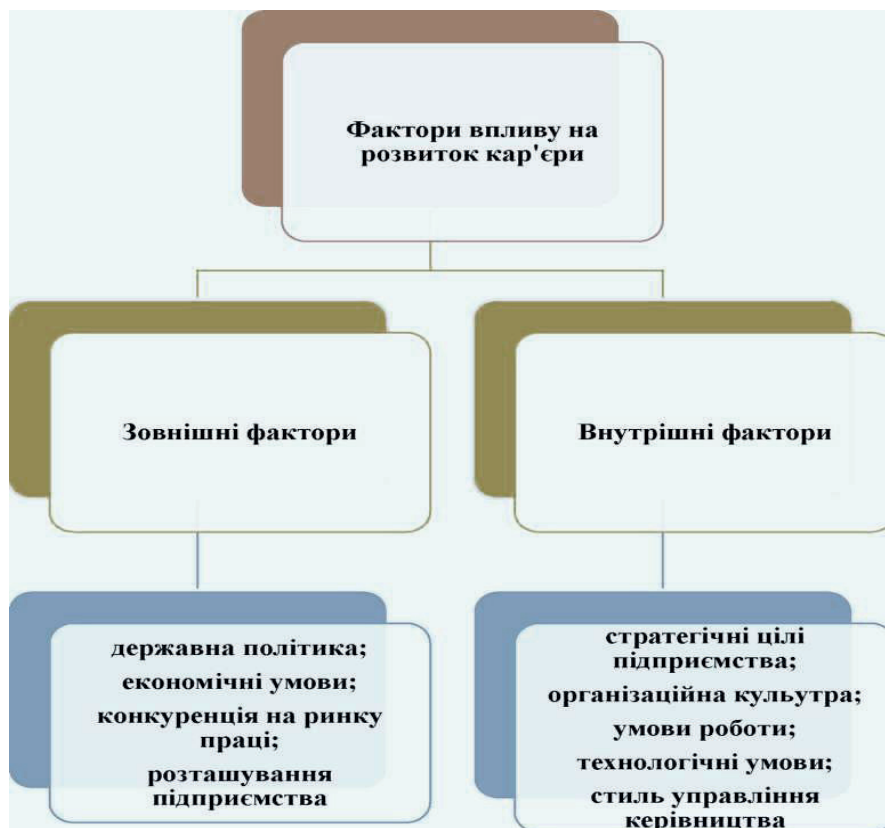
Фактори впливу на розвиток кар'єри

Зовнішні фактори

Внутрішні фактори

державна політика;
економічні умови;
конкуренція на ринку праці;
розташування підприємства

стратегічні цілі підприємства;
організаційна культутра;
умови роботи;
технологічні умови;
стиль управління керівництва